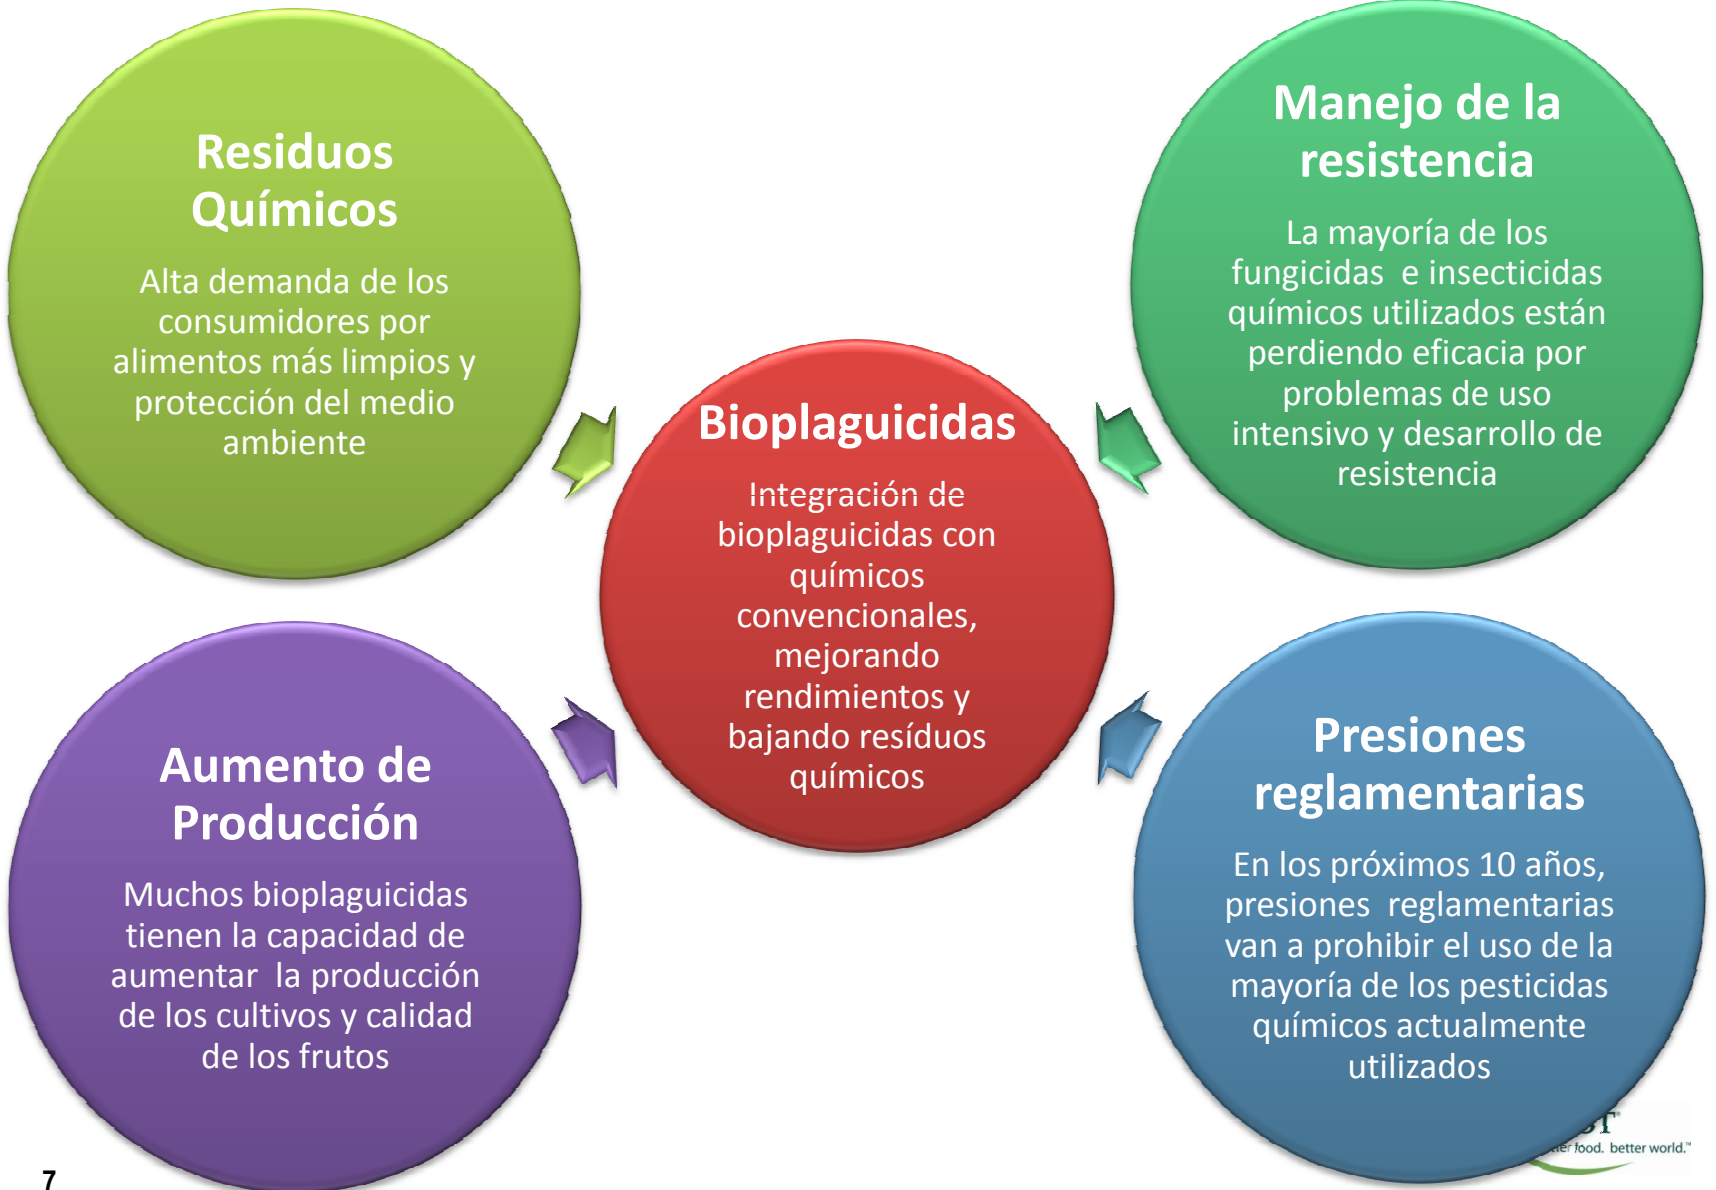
Residuos Químicos

Alta demanda de los consumidores por alimentos más limpios y protección del medio ambiente

Manejo de la resistencia

La mayoría de los fungicidas e insecticidas químicos utilizados están perdiendo eficacia por problemas de uso intensivo y desarrollo de resistencia

Bioplaguicidas

Integración de bioplaguicidas con químicos convencionales, mejorando rendimientos y bajando resíduos químicos

Aumento de Producción

Muchos bioplaguicidas tienen la capacidad de aumentar la producción de los cultivos y calidad de los frutos

Presiones reglamentarias

En los próximos 10 años, presiones reglamentarias van a prohibir el uso de la mayoría de los pesticidas químicos actualmente utilizados

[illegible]T
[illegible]ter food. better world.™

7